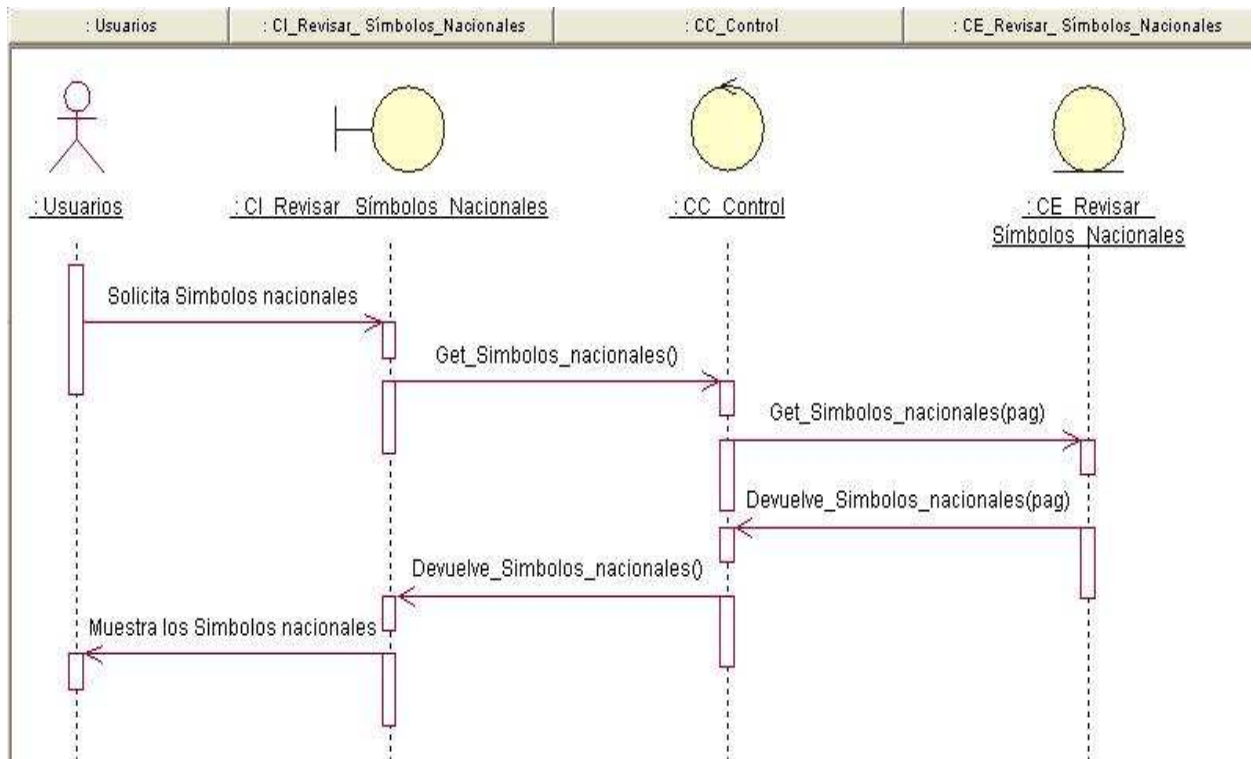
: Usuarios | : CI_Revisar_ Símbolos_Nacionales | : CC_Control | : CE_Revisar_ Símbolos_Nacionales

: Usuarios

: CI_Revisar_Símbolos_Nacionales

: CC_Control

: CE_Revisar_ Símbolos_Nacionales

Solicita Simbolos nacionales

Get_Simbolos_nacionales()

Get_Simbolos_nacionales(pag)

Devuelve_Simbolos_nacionales(pag)

Devuelve_Simbolos_nacionales()

Muestra los Simbolos nacionales